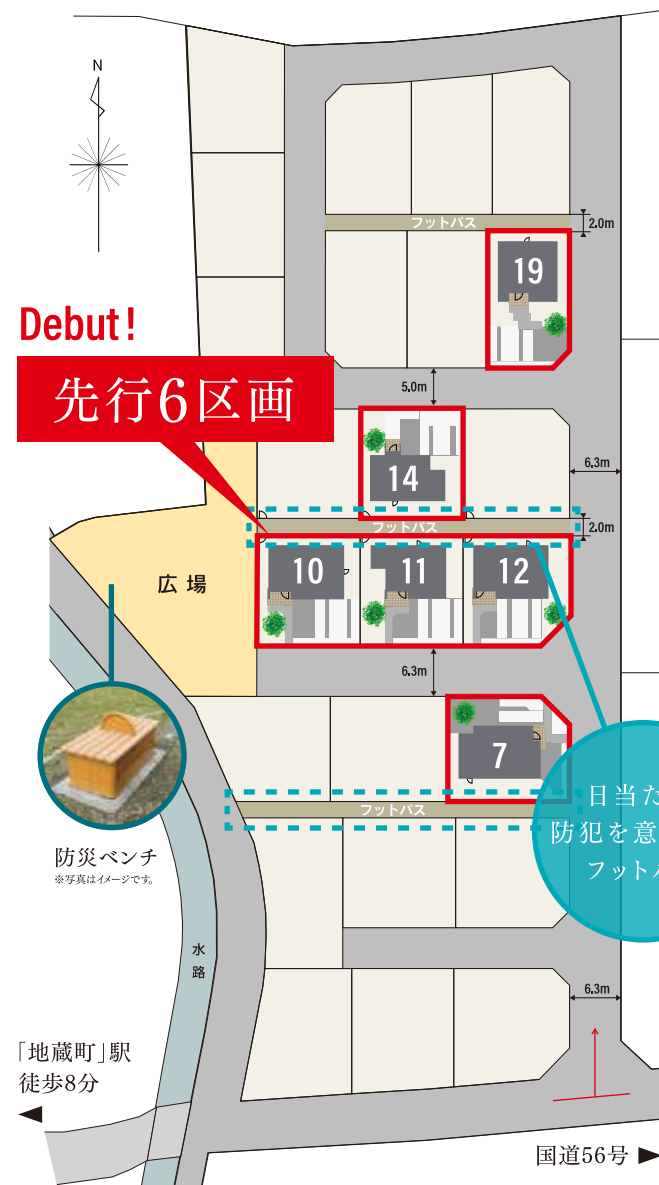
N

Debut!

先行6区画

フットパス

2.0m

19

5.0m

14

6.3m

フットパス

2.0m

10

11

12

広場

6.3m

7

日当た
防犯を意
フットパ

フットパス

防災ベンチ
※写真はイメージです。

水路

6.3m

「地蔵町」駅
徒歩8分

国道56号